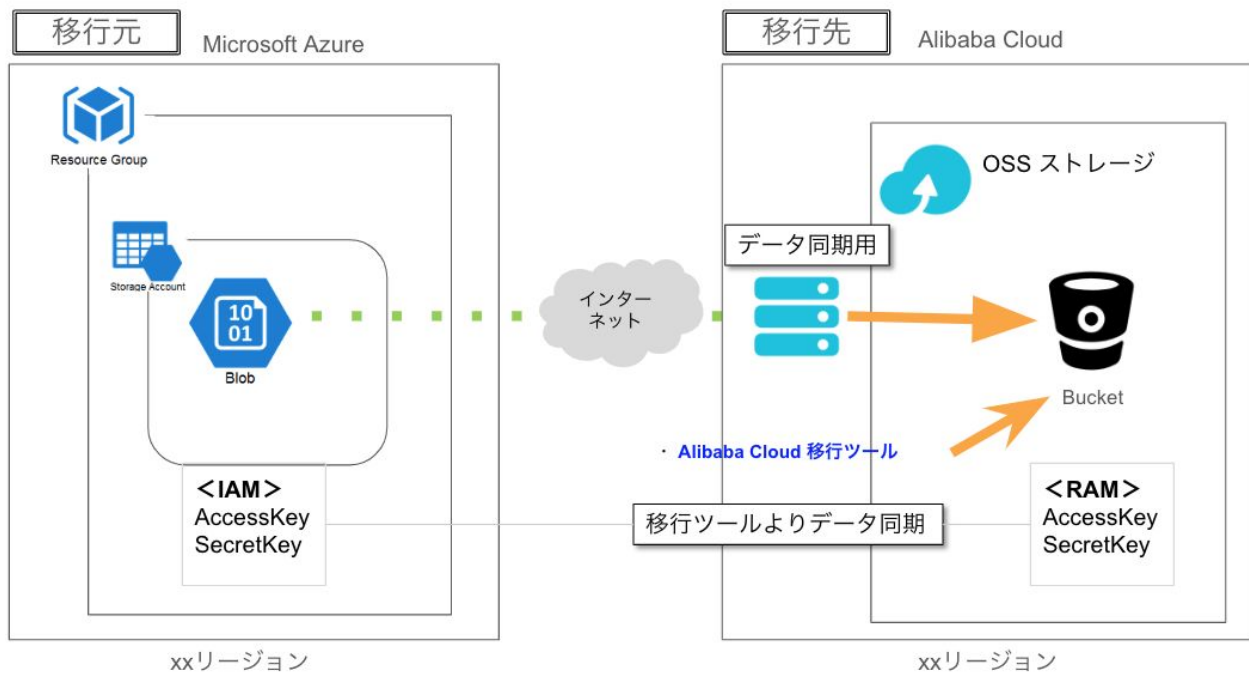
移行元

Microsoft Azure

Resource Group

Storage Account

10
01

Blob

<IAM>
AccessKey
SecretKey

xxリージョン

インターネット

移行先

Alibaba Cloud

OSS ストレージ

データ同期用

Bucket

・ Alibaba Cloud 移行ツール

移行ツールよりデータ同期

<RAM>
AccessKey
SecretKey

xxリージョン